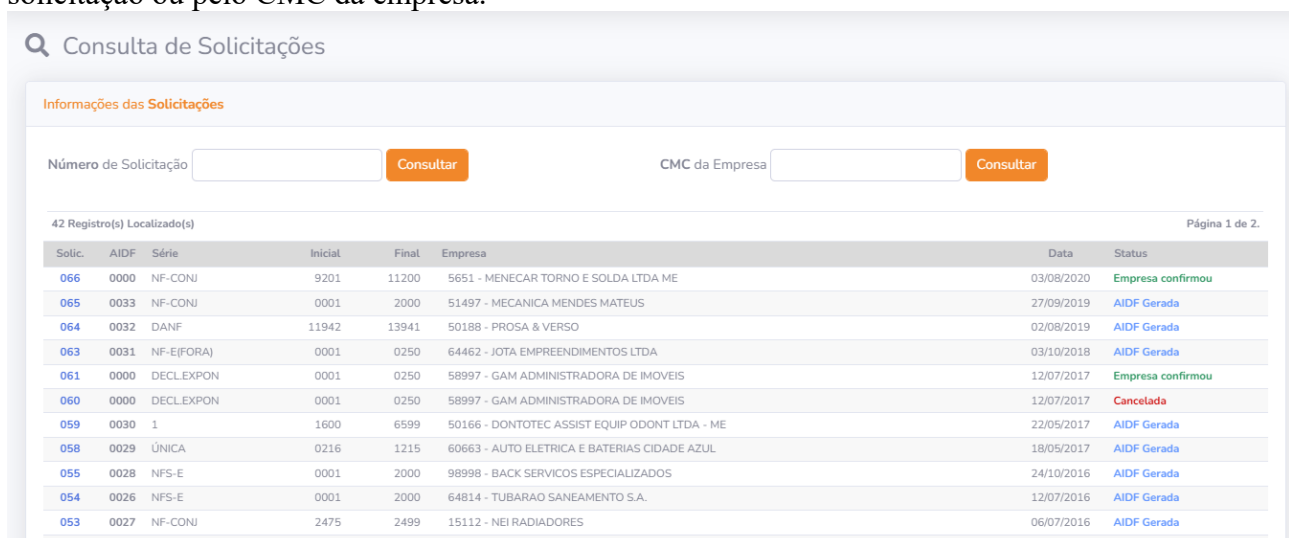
solicitação ou pelo CMC da empresa.

Consulta de Solicitações

Informações das Solicitações

Número de Solicitação [ ] Consultar

CMC da Empresa [ ] Consultar

42 Registro(s) Localizado(s)

Página 1 de 2.

| Solic. | AIDF | Série | Inicial | Final | Empresa | Data | Status |
|---|---|---|---|---|---|---|---|
| 066 | 0000 | NF-CONJ | 9201 | 11200 | 5651 - MENECAR TORNO E SOLDA LTDA ME | 03/08/2020 | Empresa confirmou |
| 065 | 0033 | NF-CONJ | 0001 | 2000 | 51497 - MECANICA MENDES MATEUS | 27/09/2019 | AIDF Gerada |
| 064 | 0032 | DANF | 11942 | 13941 | 50188 - PROSA & VERSO | 02/08/2019 | AIDF Gerada |
| 063 | 0031 | NF-E(FORA) | 0001 | 0250 | 64462 - JOTA EMPREENDIMENTOS LTDA | 03/10/2018 | AIDF Gerada |
| 061 | 0000 | DECL.EXPON | 0001 | 0250 | 58997 - GAM ADMINISTRADORA DE IMOVEIS | 12/07/2017 | Empresa confirmou |
| 060 | 0000 | DECL.EXPON | 0001 | 0250 | 58997 - GAM ADMINISTRADORA DE IMOVEIS | 12/07/2017 | Cancelada |
| 059 | 0030 | 1 | 1600 | 6599 | 50166 - DONTOTEC ASSIST EQUIP ODONT LTDA - ME | 22/05/2017 | AIDF Gerada |
| 058 | 0029 | ÚNICA | 0216 | 1215 | 60663 - AUTO ELETRICA E BATERIAS CIDADE AZUL | 18/05/2017 | AIDF Gerada |
| 055 | 0028 | NFS-E | 0001 | 2000 | 98998 - BACK SERVICOS ESPECIALIZADOS | 24/10/2016 | AIDF Gerada |
| 054 | 0026 | NFS-E | 0001 | 2000 | 64814 - TUBARAO SANEAMENTO S.A. | 12/07/2016 | AIDF Gerada |
| 053 | 0027 | NF-CONJ | 2475 | 2499 | 15112 - NEI RADIADORES | 06/07/2016 | AIDF Gerada |